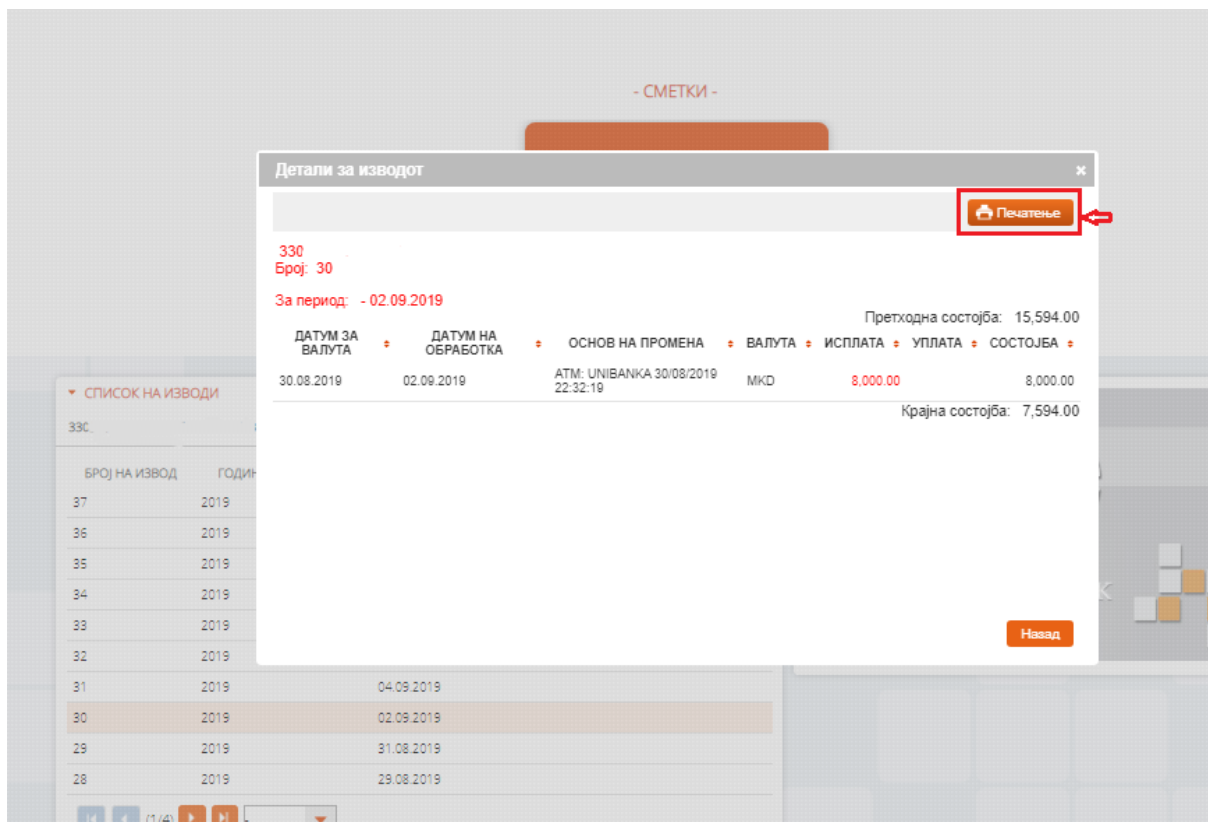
- СМЕТКИ -

Детали за изводот
×

Печатење

330
Број: 30

За период: - 02.09.2019

Претходна состојба: 15,594.00

| ДАТУМ ЗА ВАЛУТА | ДАТУМ НА ОБРАБОТКА | ОСНОВ НА ПРОМЕНА | ВАЛУТА | ИСПЛАТА | УПЛАТА | СОСТОЈБА |
|---|---|---|---|---|---|---|
| 30.08.2019 | 02.09.2019 | ATM: UNIBANKA 30/08/2019 22:32:19 | MKD | 8,000.00 | | 8,000.00 |

Крајна состојба: 7,594.00

Назад

СПИСОК НА ИЗВОДИ
330

| БРОЈ НА ИЗВОД | ГОДИ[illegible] | |
|---|---|---|
| 37 | 2019 | |
| 36 | 2019 | |
| 35 | 2019 | |
| 34 | 2019 | |
| 33 | 2019 | |
| 32 | 2019 | |
| 31 | 2019 | 04.09.2019 |
| 30 | 2019 | 02.09.2019 |
| 29 | 2019 | 31.08.2019 |
| 28 | 2019 | 29.08.2019 |

(1/4)